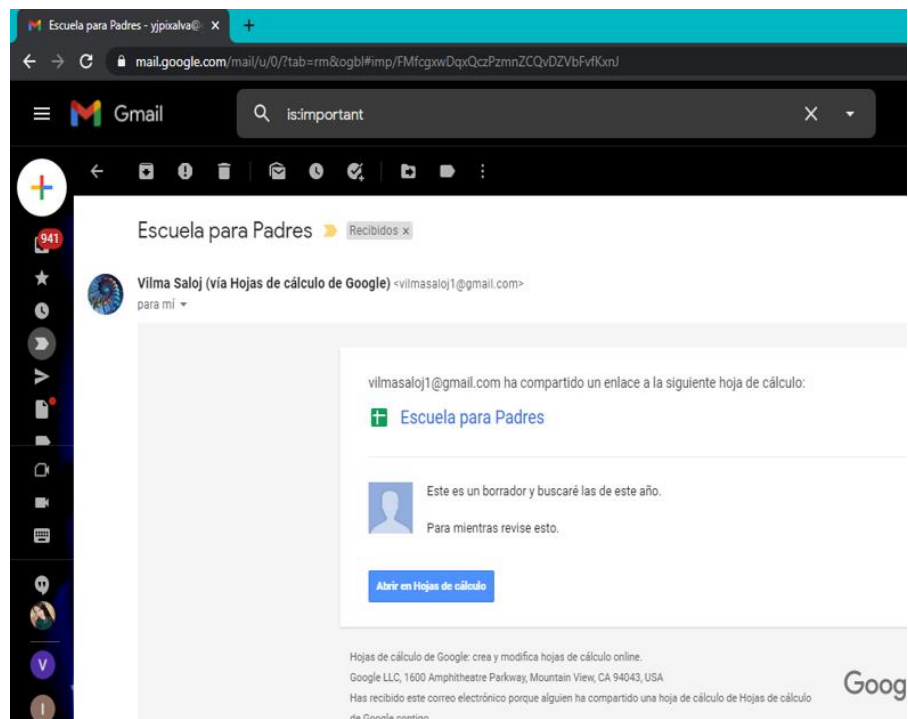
Escuela para Padres - yjpixalva@ ×
+
mail.google.com/mail/u/0/?tab=rm&ogbl#imp/FMfcgxwDqxQczPzmnZCQvDZVbFvfKxnJ
Gmail
is:important
941
Escuela para Padres
Recibidos ×
Vilma Saloj (vía Hojas de cálculo de Google) <vilmasaloj1@gmail.com>
para mí
vilmasaloj1@gmail.com ha compartido un enlace a la siguiente hoja de cálculo:
Escuela para Padres
Este es un borrador y buscaré las de este año.
Para mientras revise esto.
Abrir en Hojas de cálculo
Hojas de cálculo de Google: crea y modifica hojas de cálculo online.
Google LLC, 1600 Amphitheatre Parkway, Mountain View, CA 94043, USA
Has recibido este correo electrónico porque alguien ha compartido una hoja de cálculo de Hojas de cálculo de Google contigo.
Goog
V
I